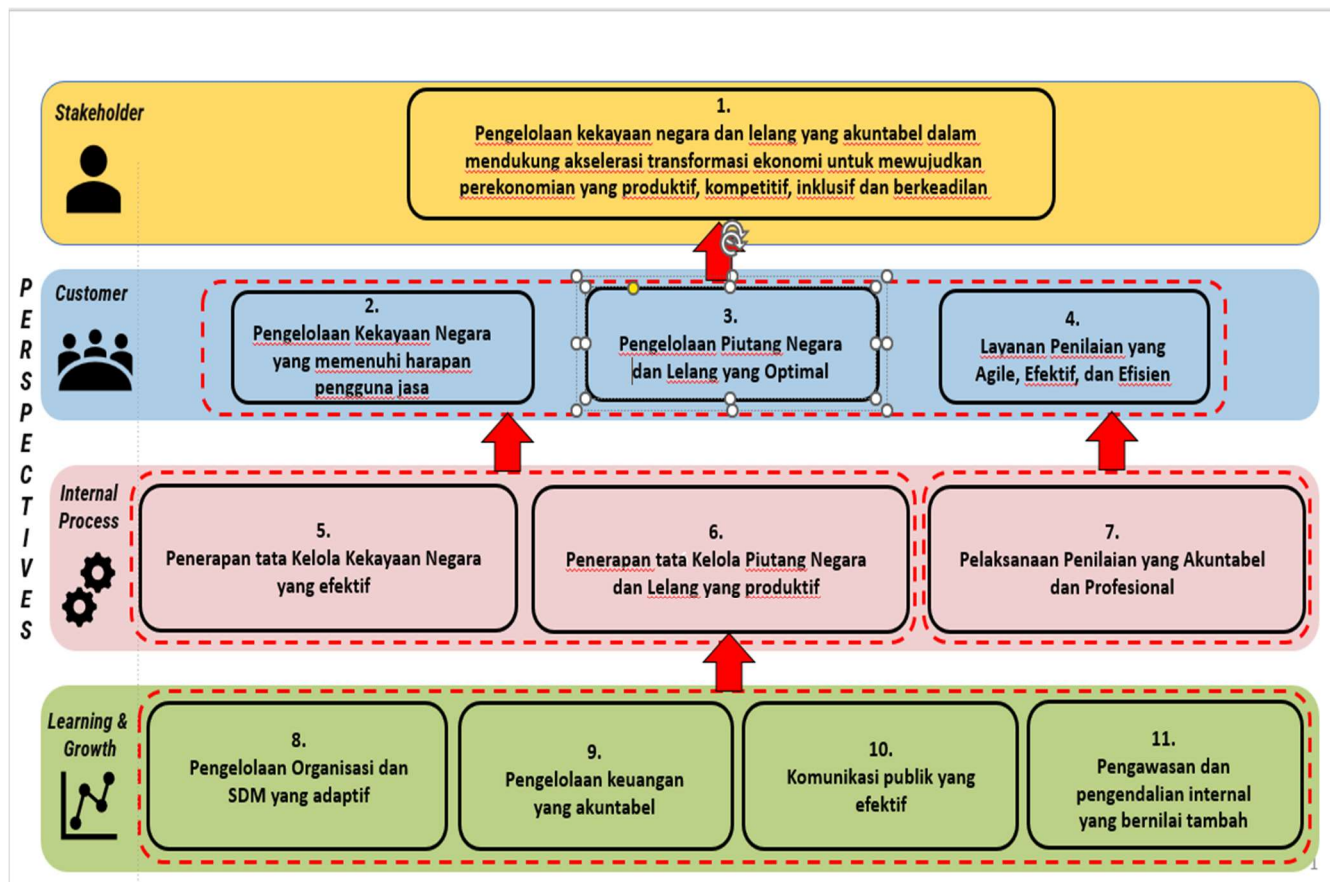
PERSPECTIVES

Stakeholder

1.
Pengelolaan kekayaan negara dan lelang yang akuntabel dalam mendukung akselerasi transformasi ekonomi untuk mewujudkan perekonomian yang produktif, kompetitif, inklusif dan berkeadilan

Customer

2.
Pengelolaan Kekayaan Negara yang memenuhi harapan pengguna jasa

3.
Pengelolaan Piutang Negara dan Lelang yang Optimal

4.
Layanan Penilaian yang Agile, Efektif, dan Efisien

Internal Process

5.
Penerapan tata Kelola Kekayaan Negara yang efektif

6.
Penerapan tata Kelola Piutang Negara dan Lelang yang produktif

7.
Pelaksanaan Penilaian yang Akuntabel dan Profesional

Learning & Growth

8.
Pengelolaan Organisasi dan SDM yang adaptif

9.
Pengelolaan keuangan yang akuntabel

10.
Komunikasi publik yang efektif

11.
Pengawasan dan pengendalian internal yang bernilai tambah

1